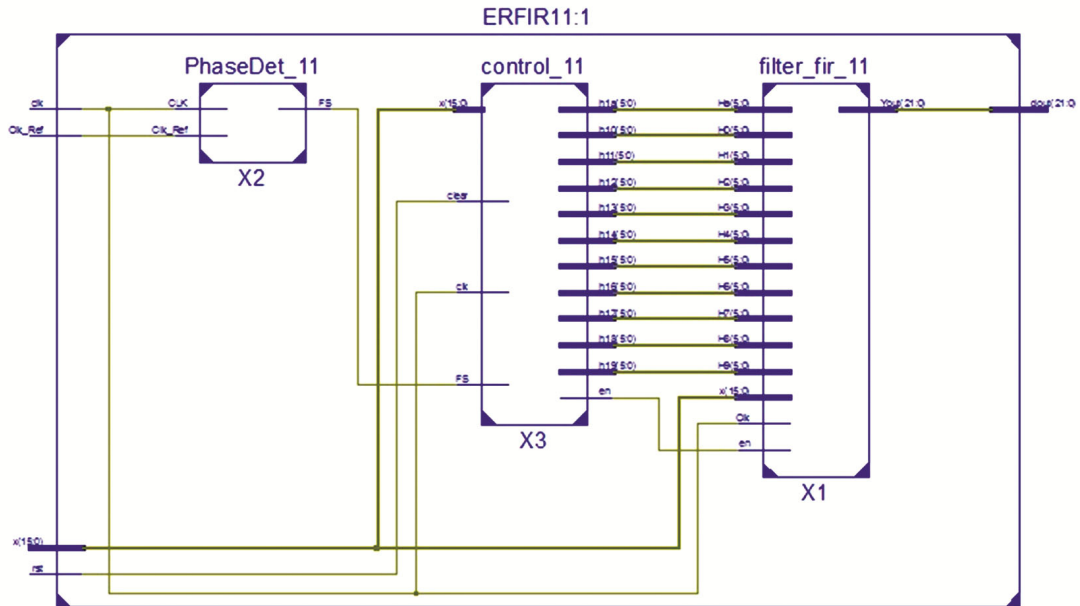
ERFIR11:1

PhaseDet_11

clk

CLK

FS

Clk_Ref

Clk_Ref

X2

control_11

x(15:0)

h18(5:0)

h10(5:0)

h11(5:0)

h12(5:0)

h13(5:0)

h14(5:0)

h15(5:0)

h16(5:0)

h17(5:0)

h18(5:0)

h19(5:0)

clear

clk

FS

en

X3

filter_fir_11

H8(5:0)

H0(5:0)

H1(5:0)

H2(5:0)

H3(5:0)

H4(5:0)

H5(5:0)

H6(5:0)

H7(5:0)

H8(5:0)

H9(5:0)

x(15:0)

Clk

en

X1

Yout(21:0)

dout(21:0)

x(15:0)

rst